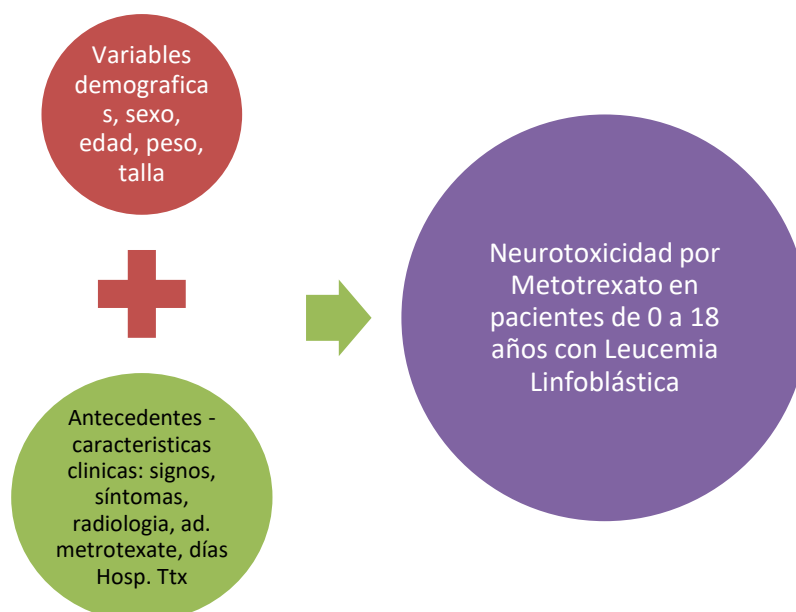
Variables demograficas, sexo, edad, peso, talla

Antecedentes - caracteristicas clinicas: signos, síntomas, radiologia, ad. metrotexate, días Hosp. Ttx

Neurotoxicidad por Metotrexato en pacientes de 0 a 18 años con Leucemia Linfoblástica